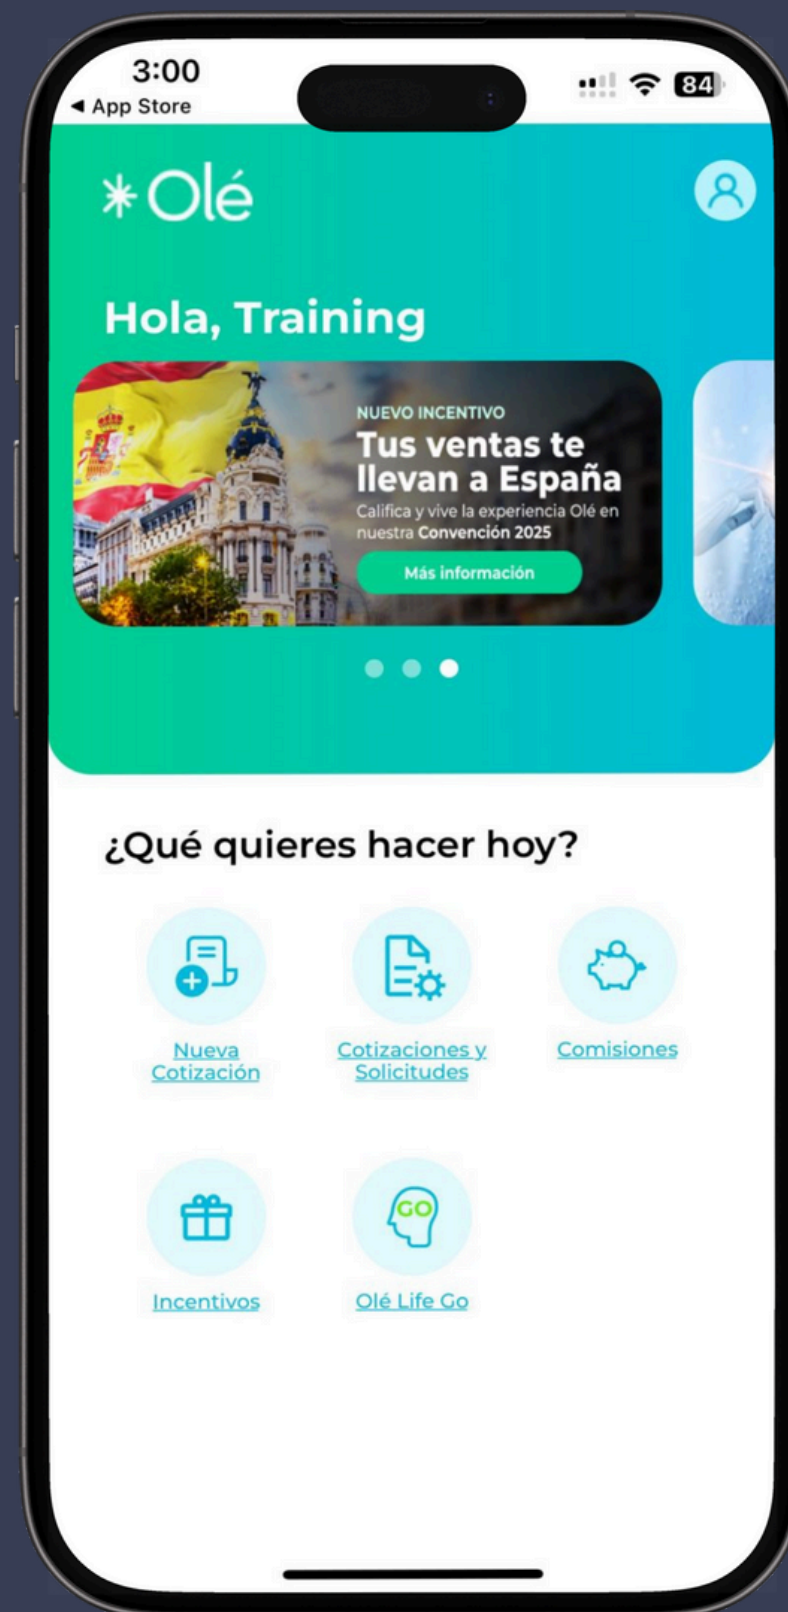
3:00
◀ App Store
84

Olé

Hola, Training

NUEVO INCENTIVO
Tus ventas te llevan a España
Califica y vive la experiencia Olé en nuestra Convención 2025
Más información

¿Qué quieres hacer hoy?

Nueva Cotización
Cotizaciones y Solicitudes
Comisiones
Incentivos
GO
Olé Life Go